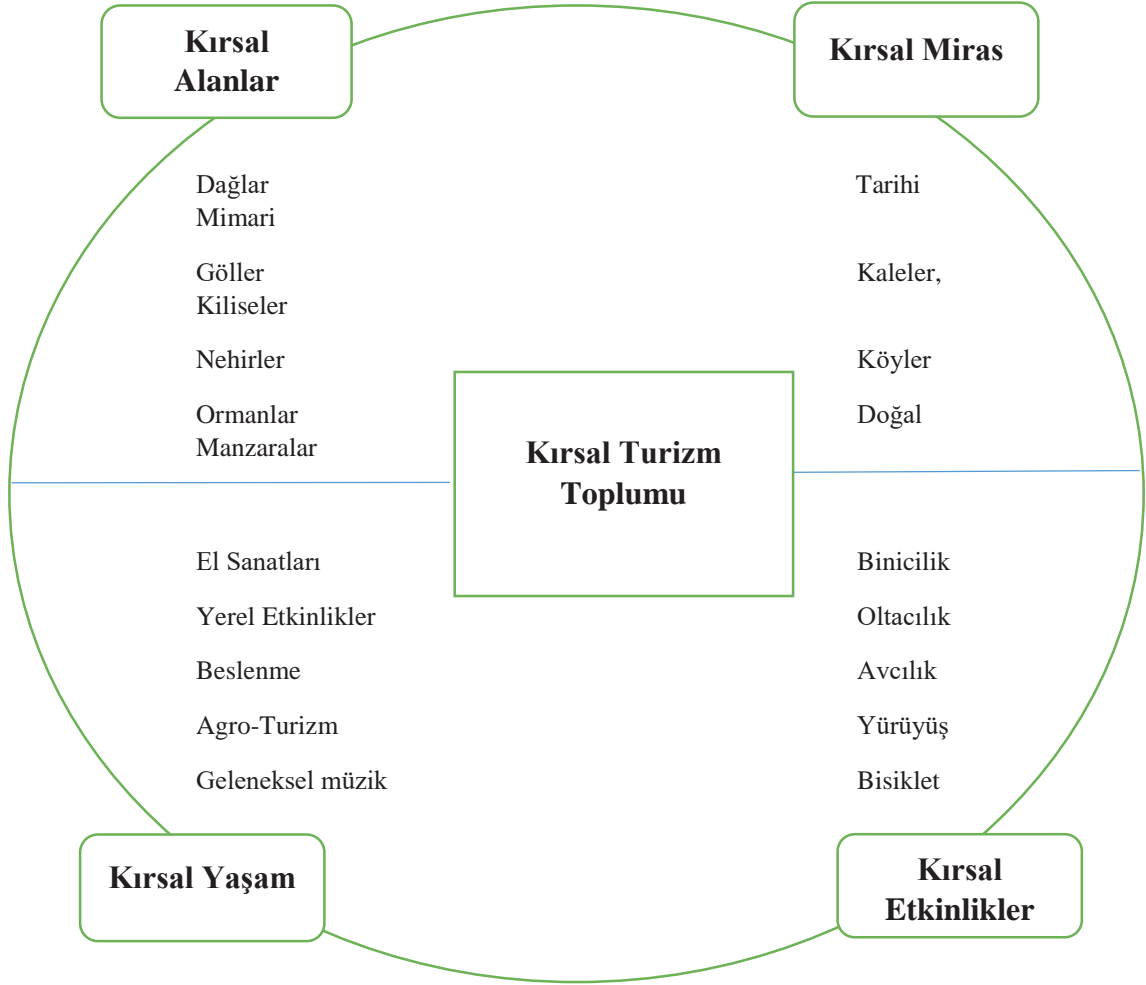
Kırsal Alanlar

Kırsal Miras

Dağlar
Mimari

Göller
Kiliseler

Nehirler

Ormanlar
Manzaralar

Tarihi

Kaleler,

Köyler

Doğal

Kırsal Turizm Toplumu

El Sanatları

Yerel Etkinlikler

Beslenme

Agro-Turizm

Geleneksel müzik

Binicilik

Oltacılık

Avcılık

Yürüyüş

Bisiklet

Kırsal Yaşam

Kırsal Etkinlikler